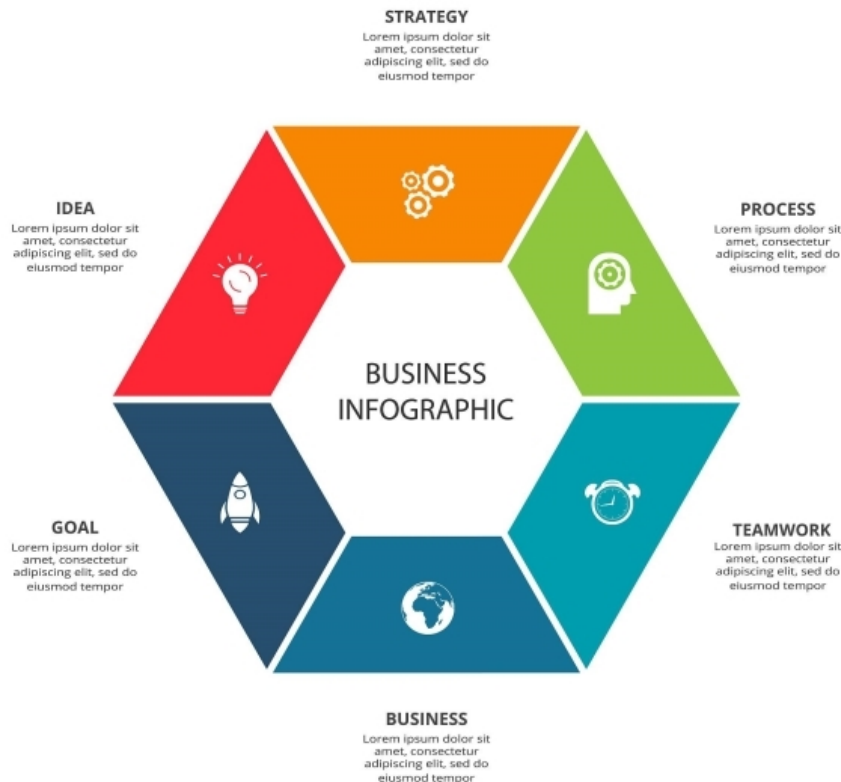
STRATEGY
Lorem ipsum dolor sit amet, consectetur adipiscing elit, sed do eiusmod tempor

IDEA
Lorem ipsum dolor sit amet, consectetur adipiscing elit, sed do eiusmod tempor

PROCESS
Lorem ipsum dolor sit amet, consectetur adipiscing elit, sed do eiusmod tempor

BUSINESS INFOGRAPHIC

GOAL
Lorem ipsum dolor sit amet, consectetur adipiscing elit, sed do eiusmod tempor

TEAMWORK
Lorem ipsum dolor sit amet, consectetur adipiscing elit, sed do eiusmod tempor

BUSINESS
Lorem ipsum dolor sit amet, consectetur adipiscing elit, sed do eiusmod tempor